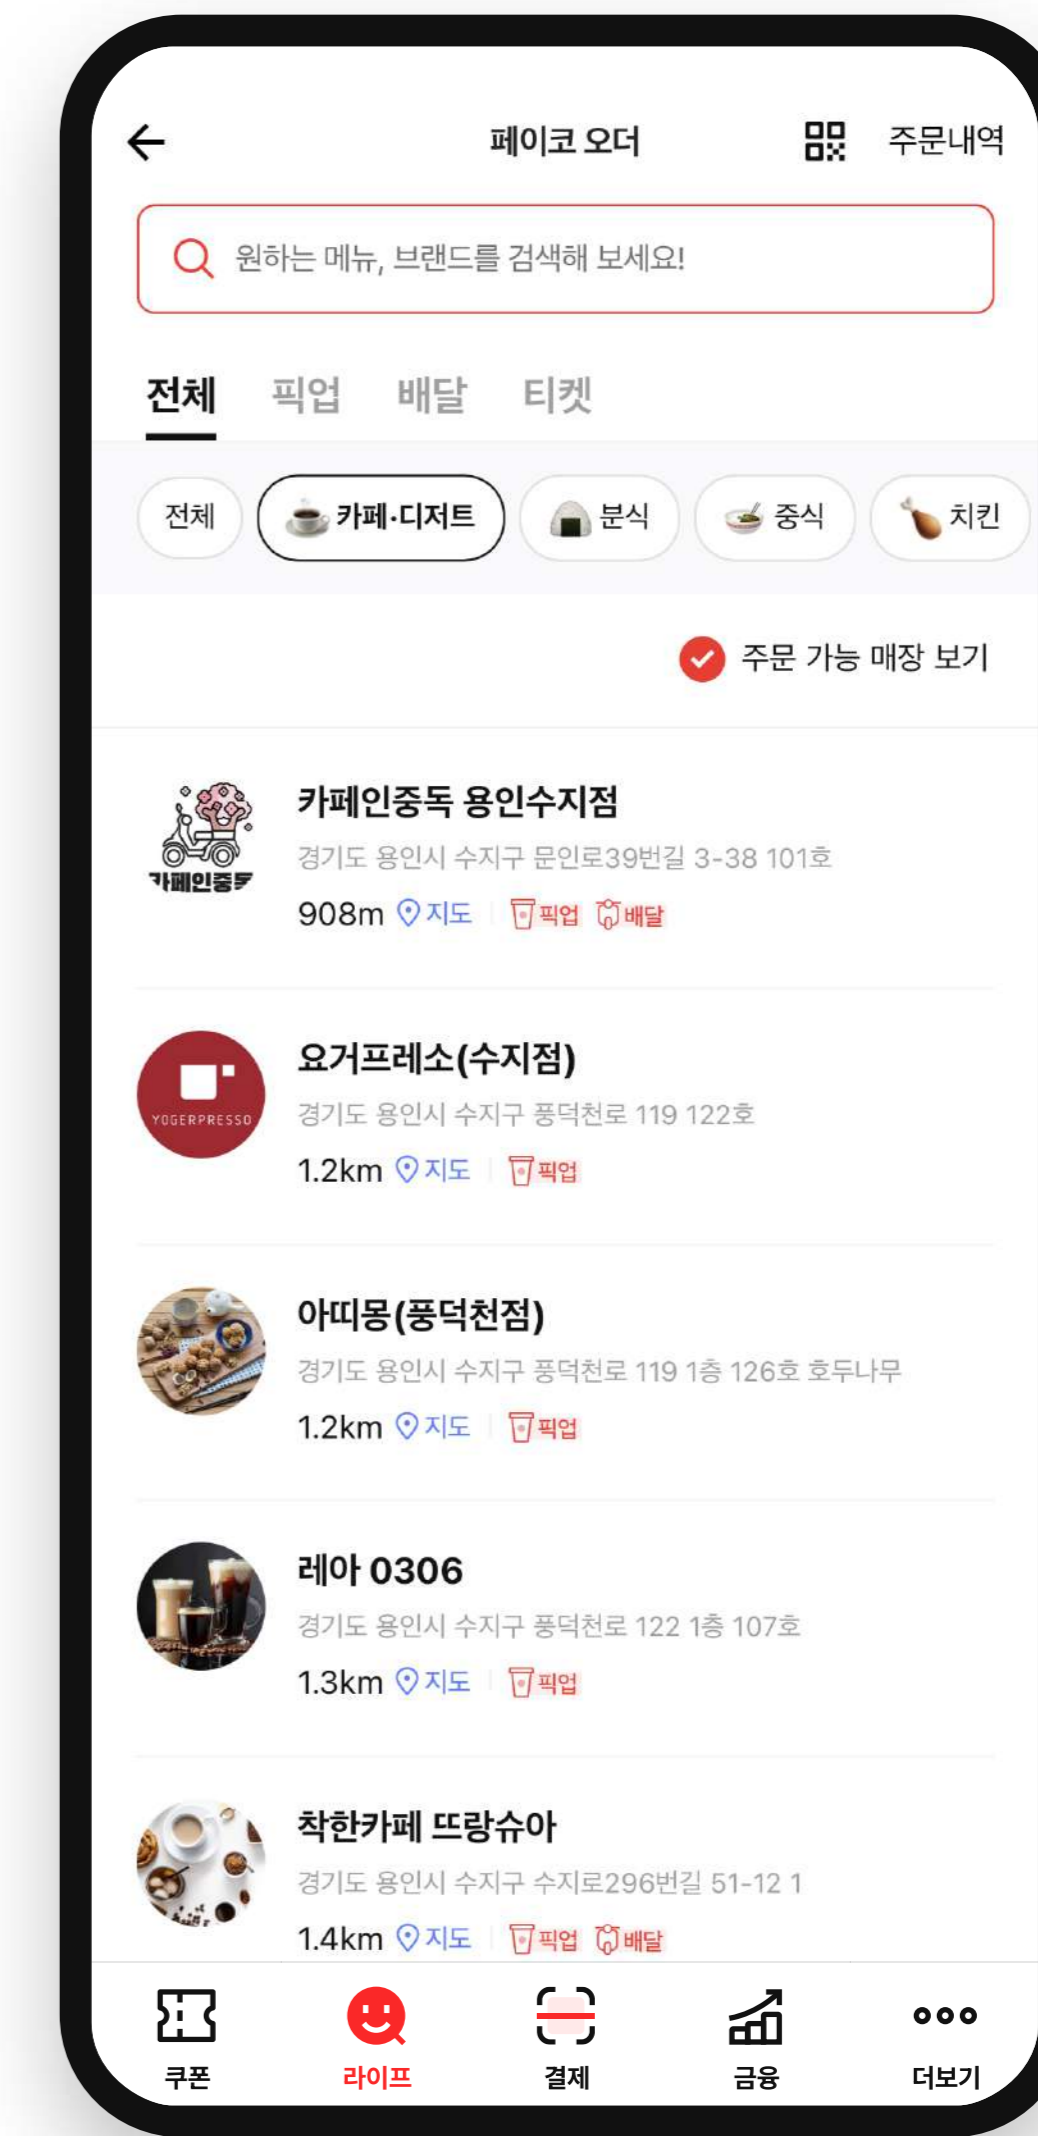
페이코 오더
주문내역
원하는 메뉴, 브랜드를 검색해 보세요!
전체 픽업 배달 티켓
전체 카페·디저트 분식 중식 치킨
주문 가능 매장 보기

카페인중독
카페인중독 용인수지점
경기도 용인시 수지구 문인로39번길 3-38 101호
908m 지도 픽업 배달

YOGERPRESSO
요거프레소(수지점)
경기도 용인시 수지구 풍덕천로 119 122호
1.2km 지도 픽업

아띠몽(풍덕천점)
경기도 용인시 수지구 풍덕천로 119 1층 126호 호두나무
1.2km 지도 픽업

레아 0306
경기도 용인시 수지구 풍덕천로 122 1층 107호
1.3km 지도 픽업

착한카페 뜨랑슈아
경기도 용인시 수지구 수지로296번길 51-12 1
1.4km 지도 픽업 배달

쿠폰 라이프 결제 금융 더보기